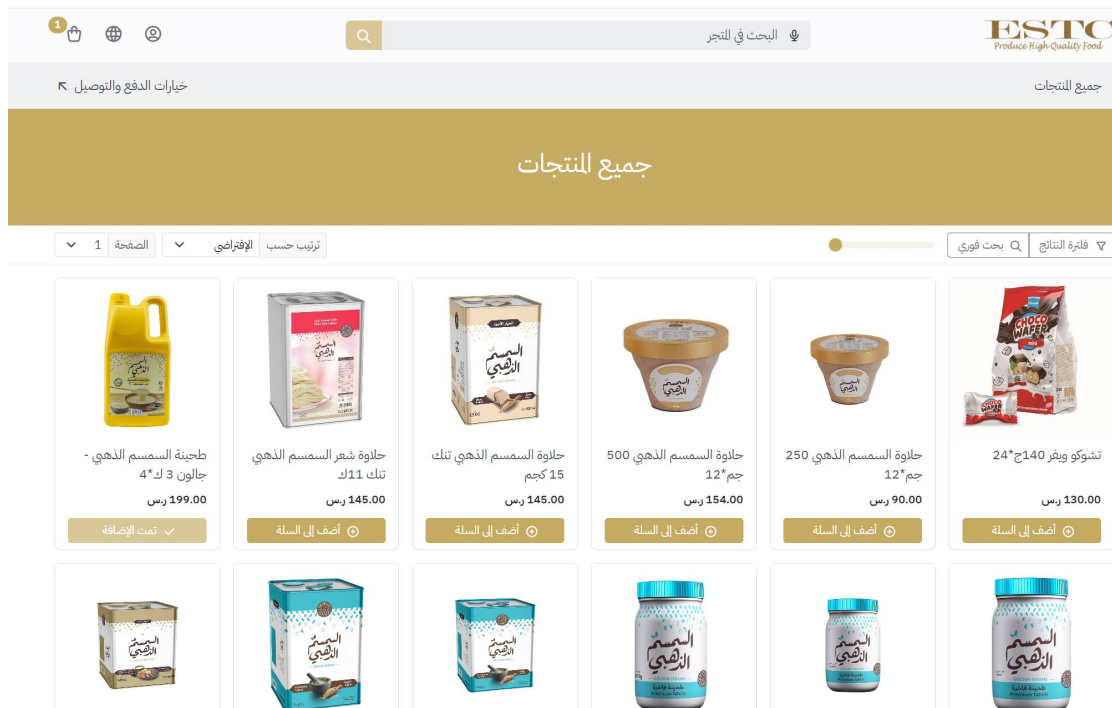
ESTC
Produce High Quality Food

البحث في المتجر

1

جميع المنتجات

خيارات الدفع والتوصيل

جميع المنتجات

فلترة النتائج
بحث فوري

ترتيب حسب
الإفتراضي
الصفحة
1

تشوكو ويفر 140ج*24
130.00 ر.س
أضف إلى السلة

حلاوة السمسم الذهبي 250 جم*12
90.00 ر.س
أضف إلى السلة

حلاوة السمسم الذهبي 500 جم*12
154.00 ر.س
أضف إلى السلة

حلاوة السمسم الذهبي تنك 15 كجم
145.00 ر.س
أضف إلى السلة

حلاوة شعر السمسم الذهبي تنك 11ك
145.00 ر.س
أضف إلى السلة

طحينة السمسم الذهبي - جالون 3 ك*4
199.00 ر.س
تمت الإضافة